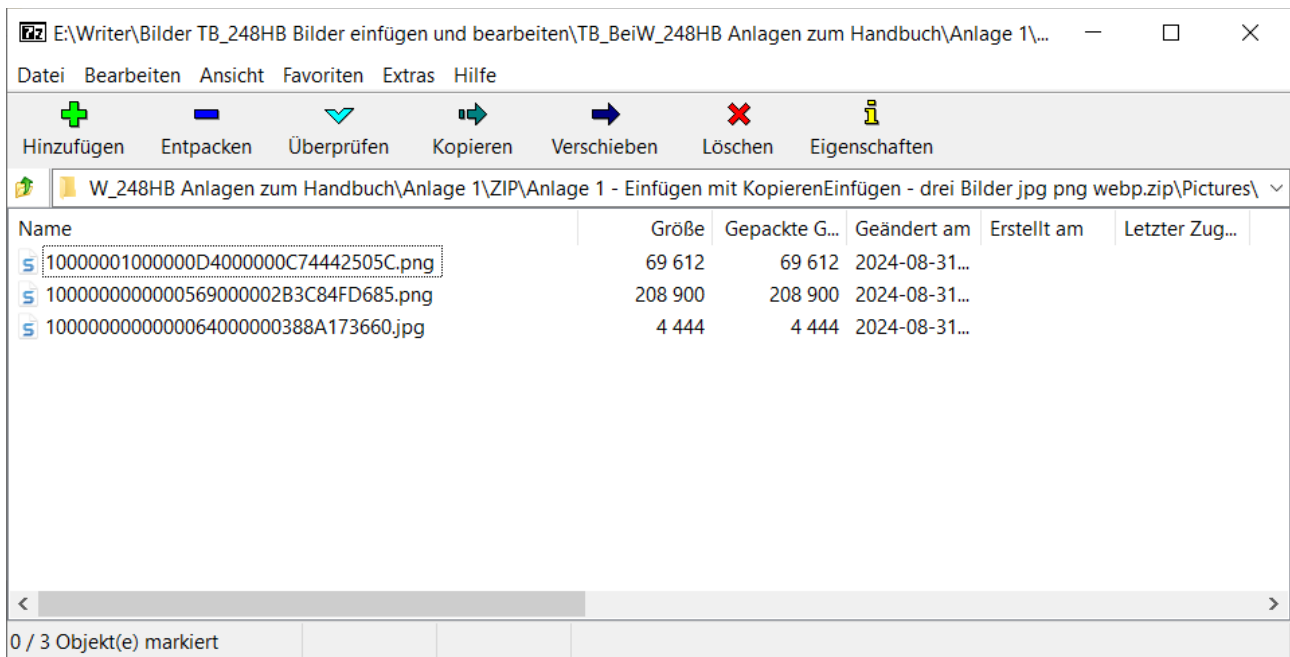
7z E:\Writer\Bilder TB_248HB Bilder einfügen und bearbeiten\TB_BeiW_248HB Anlagen zum Handbuch\Anlage 1\...

Datei Bearbeiten Ansicht Favoriten Extras Hilfe

Hinzufügen Entpacken Überprüfen Kopieren Verschieben Löschen Eigenschaften

W_248HB Anlagen zum Handbuch\Anlage 1\ZIP\Anlage 1 - Einfügen mit KopierenEinfügen - drei Bilder jpg png webp.zip\Pictures\

| Name | Größe | Gepackte G... | Geändert am | Erstellt am | Letzter Zug... |
|---|---|---|---|---|---|
| 10000001000000D4000000C74442505C.png | 69 612 | 69 612 | 2024-08-31... | | |
| 1000000000000569000002B3C84FD685.png | 208 900 | 208 900 | 2024-08-31... | | |
| 100000000000064000000388A173660.jpg | 4 444 | 4 444 | 2024-08-31... | | |

0 / 3 Objekt(e) markiert